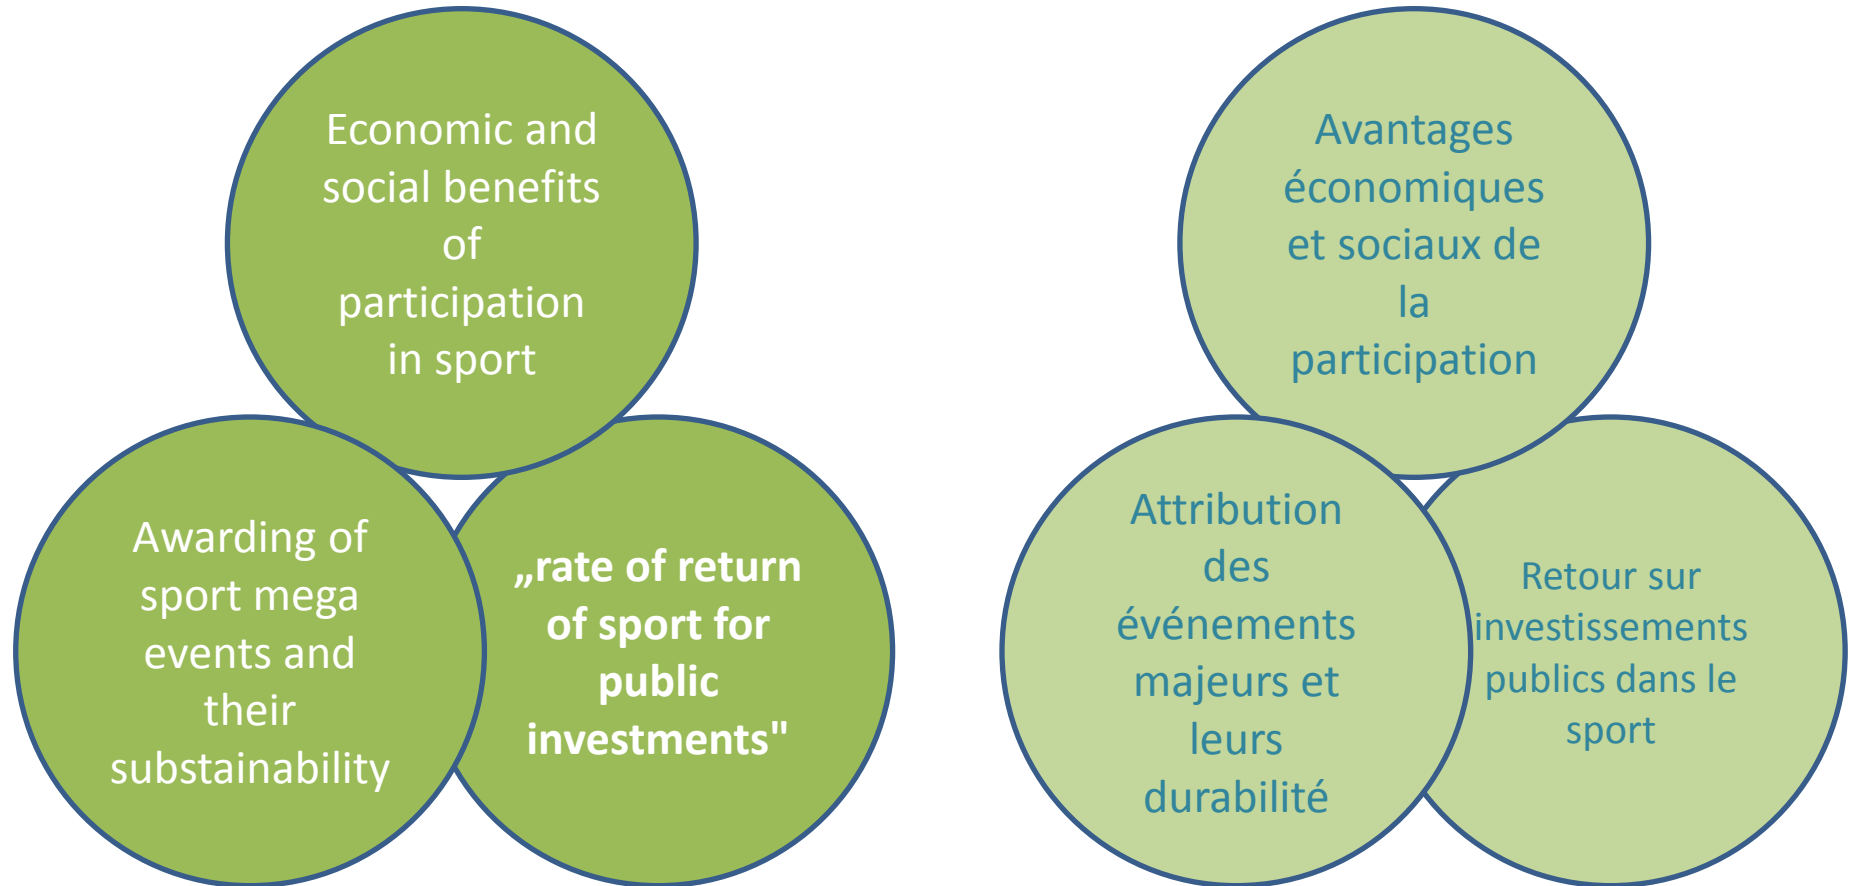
Economic and social benefits of participation in sport

Awarding of sport mega events and their substainability

„rate of return of sport for public investments"

Avantages économiques et sociaux de la participation

Attribution des événements majeurs et leurs durabilité

Retour sur investissements publics dans le sport